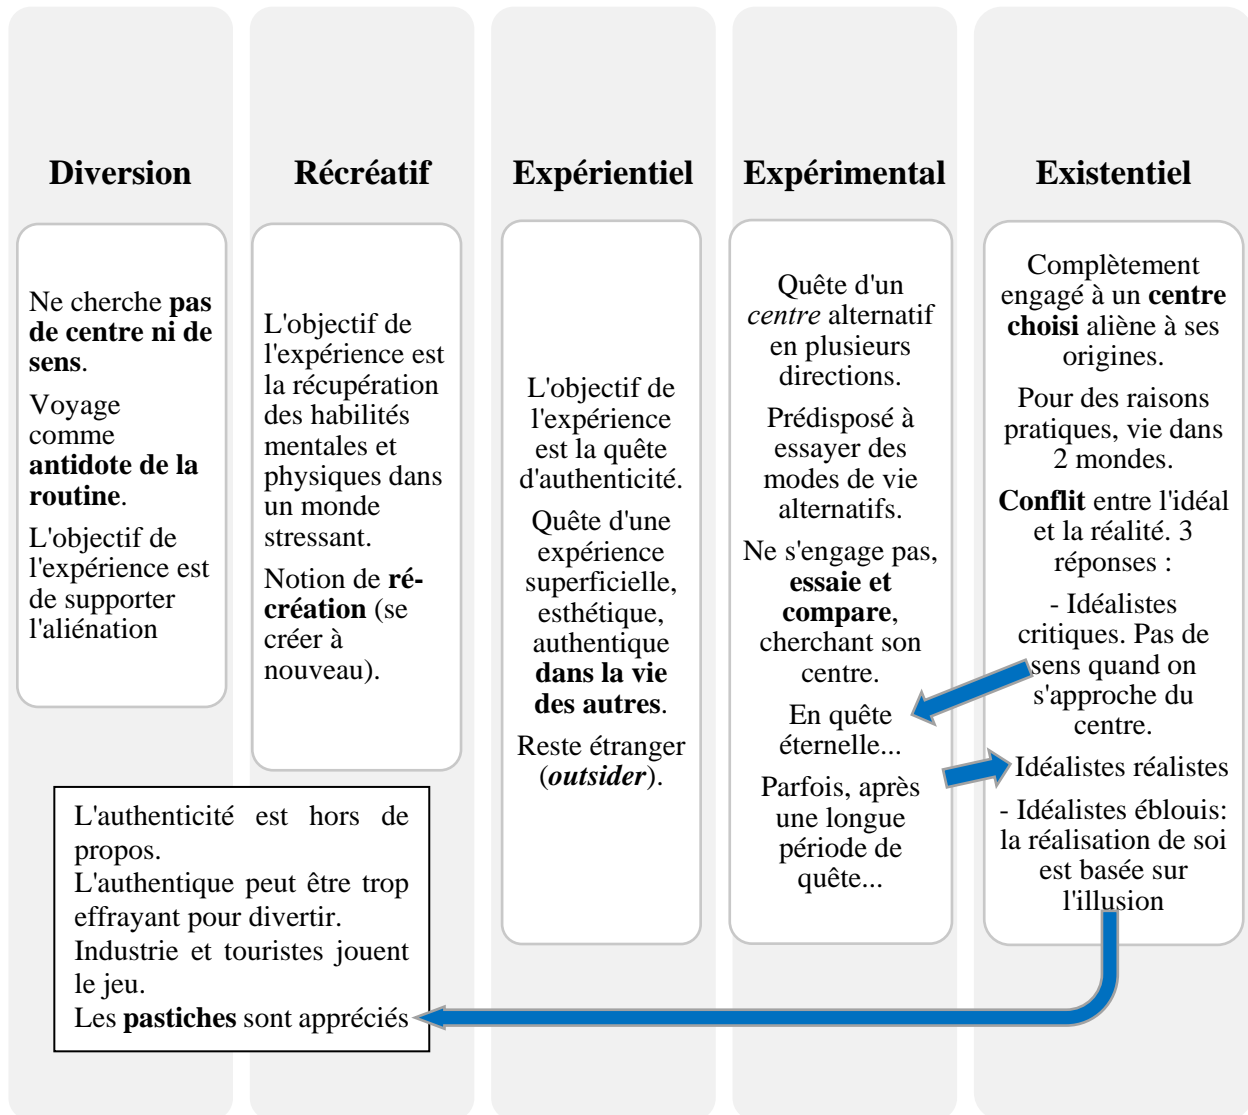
Diversion

Ne cherche **pas de centre ni de sens**.

Voyage comme **antidote de la routine**.

L'objectif de l'expérience est de supporter l'aliénation

Récréatif

L'objectif de l'expérience est la récupération des habilités mentales et physiques dans un monde stressant.

Notion de **ré-création** (se créer à nouveau).

Expérientiel

L'objectif de l'expérience est la quête d'authenticité.

Quête d'une expérience superficielle, esthétique, authentique **dans la vie des autres**.

Reste étranger (***outsider***).

Expérimental

Quête d'un *centre* alternatif en plusieurs directions.

Prédisposé à essayer des modes de vie alternatifs.

Ne s'engage pas, **essaie et compare**, cherchant son centre.

En quête éternelle...

Parfois, après une longue période de quête...

Existentiel

Complètement engagé à un **centre choisi** aliène à ses origines.

Pour des raisons pratiques, vie dans 2 mondes.

**Conflit** entre l'idéal et la réalité. 3 réponses :

- Idéalistes critiques. Pas de sens quand on s'approche du centre.

- Idéalistes réalistes

- Idéalistes éblouis: la réalisation de soi est basée sur l'illusion

L'authenticité est hors de propos.
L'authentique peut être trop effrayant pour divertir.
Industrie et touristes jouent le jeu.
Les **pastiches** sont appréciés